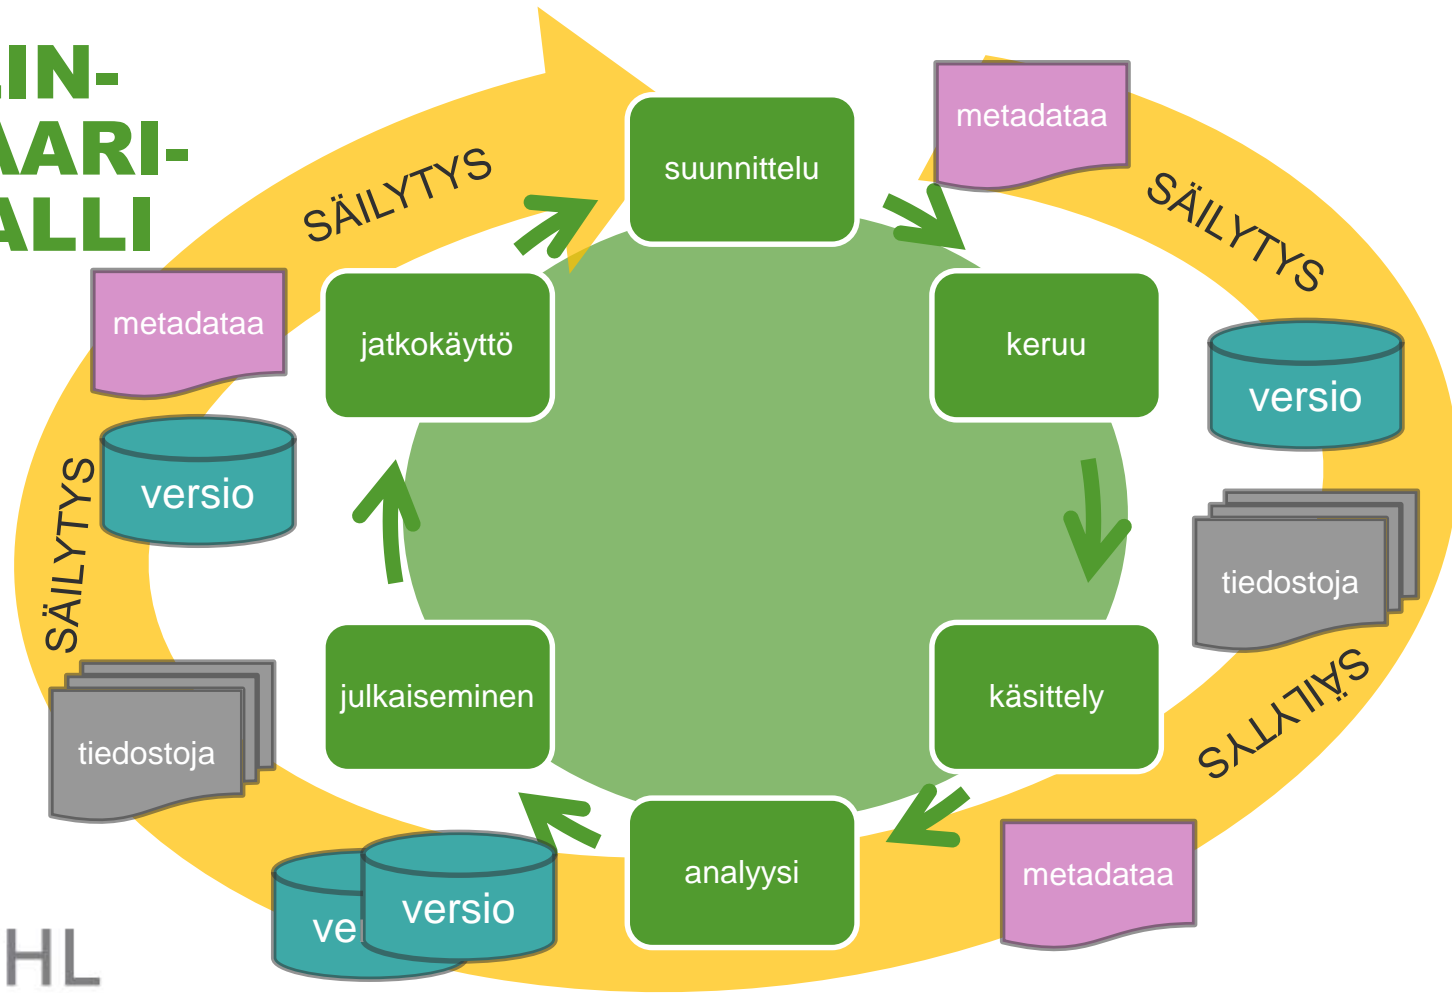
LIN-
AARI-
ALLI

SÄILYTYS

suunnittelu

metadataa

SÄILYTYS

keruu

versio

tiedostoja

SÄILYTYS

käsittely

metadataa

analyysi

versio

ve

julkaiseminen

tiedostoja

SÄILYTYS

versio

metadataa

jatkokäyttö

HL